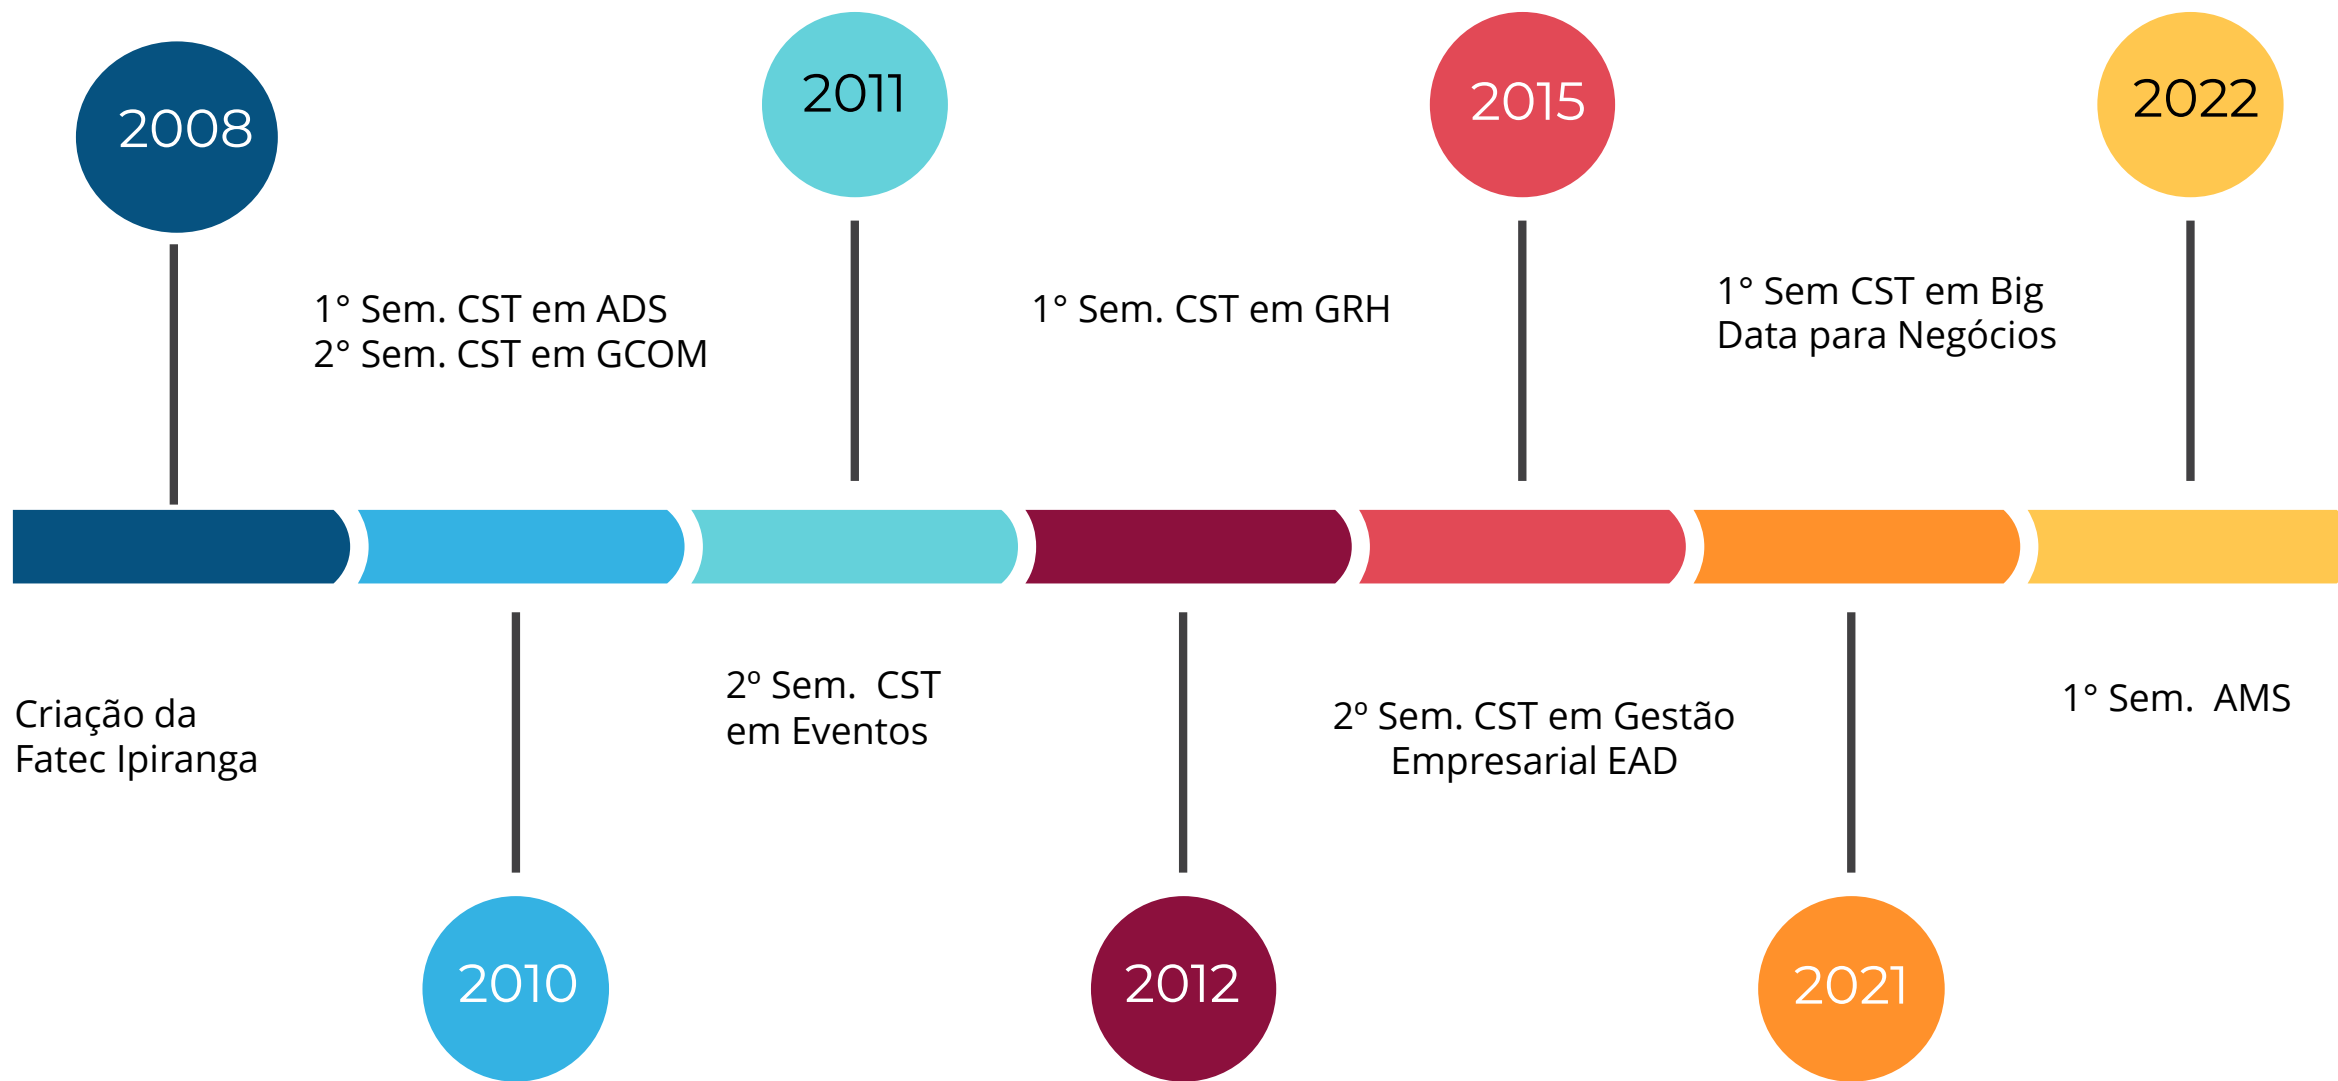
2008

Criação da Fatec Ipiranga

2010

1° Sem. CST em ADS
2° Sem. CST em GCOM

2011

2º Sem. CST em Eventos

2012

1° Sem. CST em GRH

2015

2º Sem. CST em Gestão Empresarial EAD

2021

1° Sem CST em Big Data para Negócios

2022

1° Sem. AMS